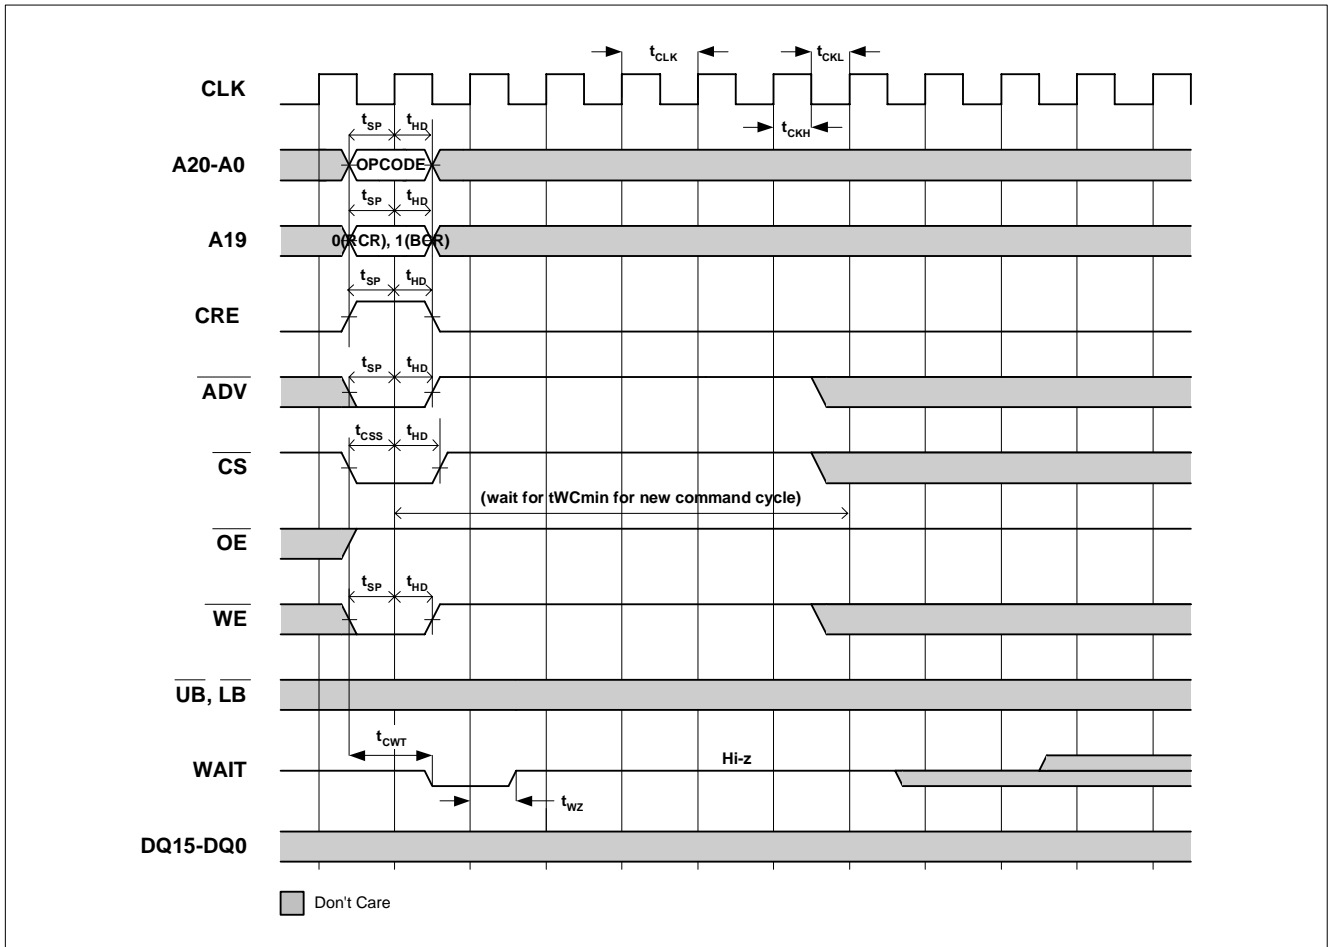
$t_{CLK}$ $t_{CKL}$

CLK

$t_{SP}$ $t_{HD}$ $t_{CKH}$

A20-A0 OPCODE

$t_{SP}$ $t_{HD}$

A19 0(RCR), 1(BCR)

$t_{SP}$ $t_{HD}$

CRE

$t_{SP}$ $t_{HD}$

$\overline{ADV}$

$t_{CSS}$ $t_{HD}$

$\overline{CS}$

(wait for tWCmin for new command cycle)

$\overline{OE}$

$t_{SP}$ $t_{HD}$

$\overline{WE}$

$\overline{UB}$, $\overline{LB}$

$t_{CWT}$

WAIT Hi-z

$t_{WZ}$

DQ15-DQ0

Don't Care